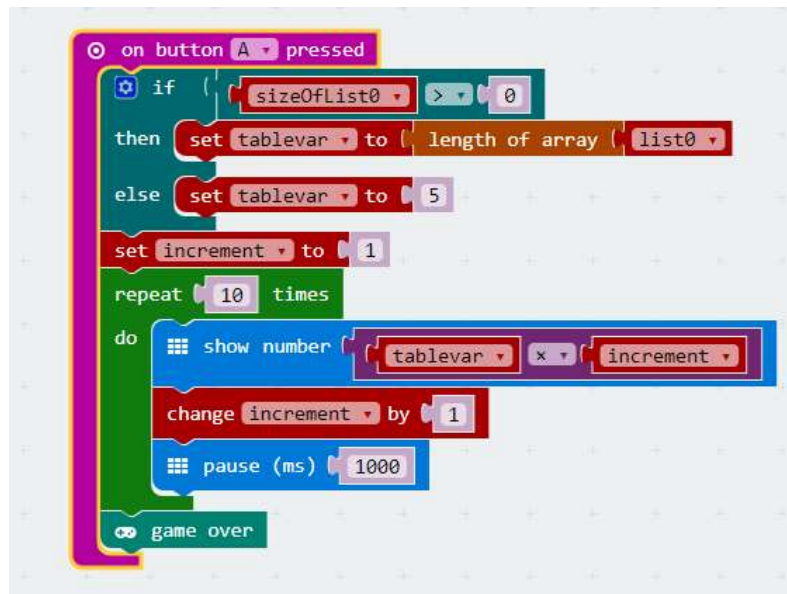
on button A pressed
if sizeOfList0 > 0
then set tablevar to length of array list0
else set tablevar to 5
set increment to 1
repeat 10 times
do show number tablevar × increment
change increment by 1
pause (ms) 1000
game over